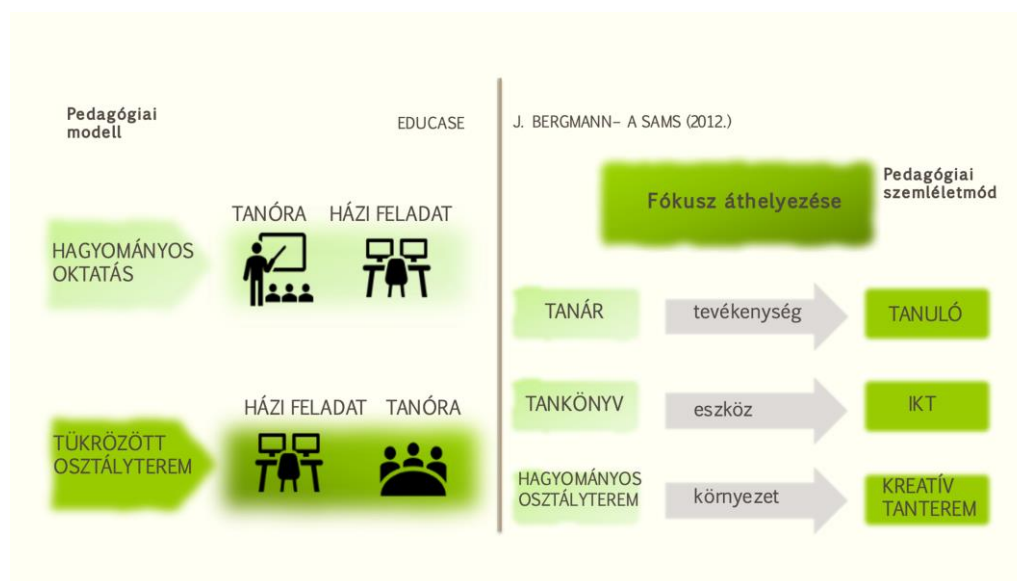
Pedagógiai modell

EDUCASE

TANÓRA HÁZI FELADAT

HAGYOMÁNYOS OKTATÁS

HÁZI FELADAT TANÓRA

TÜKRÖZÖTT OSZTÁLYTEREM

J. BERGMANN– A SAMS (2012.)

Fókusz áthelyezése

Pedagógiai szemléletmód

TANÁR

tevékenység

TANULÓ

TANKÖNYV

eszköz

IKT

HAGYOMÁNYOS OSZTÁLYTEREM

környezet

KREATÍV TANTEREM